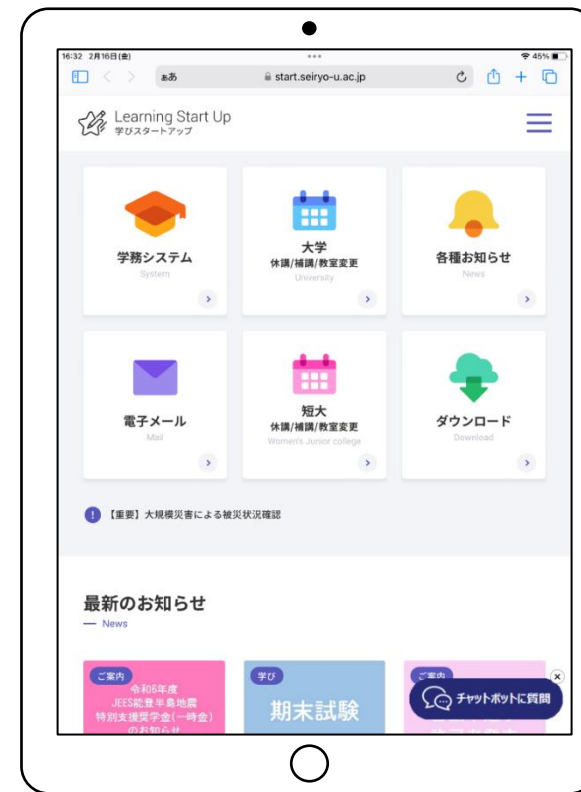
16:32 2月16日(金)

45%

ぁあ

start.seiryo-u.ac.jp

Learning Start Up
学びスタートアップ

学務システム
System

大学
休講/補講/教室変更
University

各種お知らせ
News

電子メール
Mail

短大
休講/補講/教室変更
Women's Junior college

ダウンロード
Download

【重要】大規模災害による被災状況確認

最新のお知らせ
— News

ご案内
令和6年度
JEES能登半島地震
特別支援奨学金(一時金)
のお知らせ

学び
期末試験

ご案内
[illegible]

チャットボットに質問